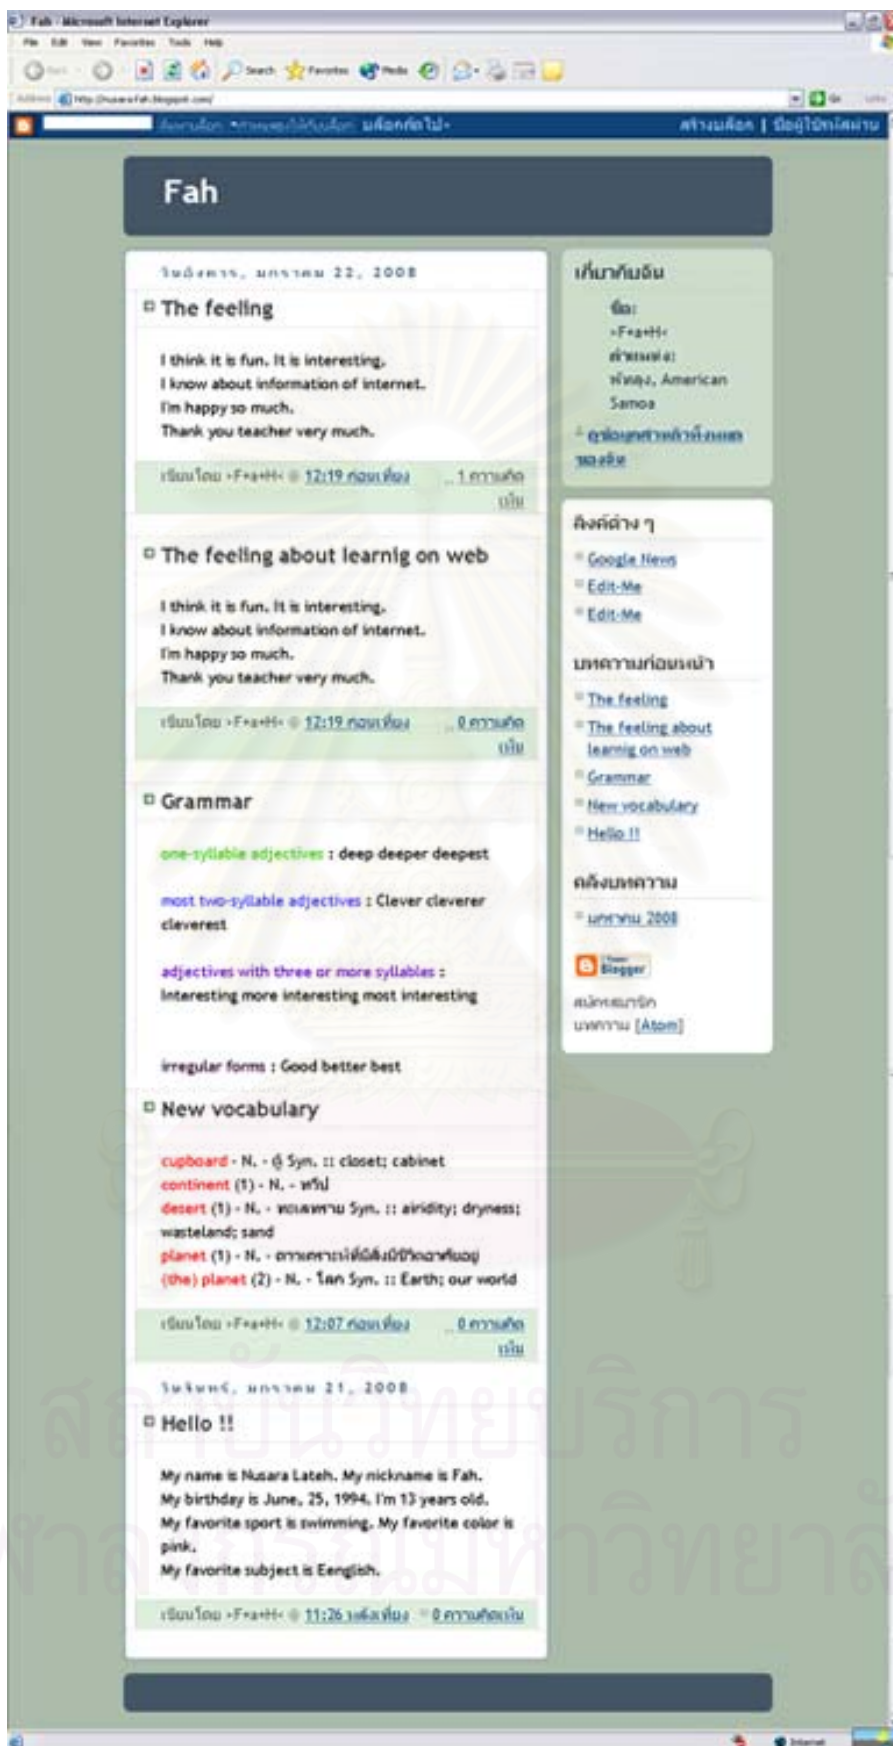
Fah - Microsoft Internet Explorer
File Edit View Favorites Tools Help
Search Favorites Media
Address http://nusara-fah.blogspot.com/ Go Links
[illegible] บล็อกถัดไป» สร้างบล็อก | ป้อนชื่อเข้าใช้

Fah

วันอังคาร, มกราคม 22, 2008

The feeling

I think it is fun. It is interesting.
I know about information of internet.
I'm happy so much.
Thank you teacher very much.

เขียนโดย »F+a+H« @ 12:19 ก่อนเที่ยง 1 ความคิดเห็น

The feeling about learnig on web

I think it is fun. It is interesting.
I know about information of internet.
I'm happy so much.
Thank you teacher very much.

เขียนโดย »F+a+H« @ 12:19 ก่อนเที่ยง 0 ความคิดเห็น

Grammar

one-syllable adjectives : deep deeper deepest

most two-syllable adjectives : Clever cleverer cleverest

adjectives with three or more syllables : Interesting more interesting most interesting

irregular forms : Good better best

New vocabulary

cupboard - N. - ตู้ Syn. :: closet; cabinet
continent (1) - N. - ทวีป
desert (1) - N. - ทะเลทราย Syn. :: airidity; dryness; wasteland; sand
planet (1) - N. - ดาวเคราะห์ที่มีสิ่งมีชีวิตอาศัยอยู่
(the) planet (2) - N. - โลก Syn. :: Earth; our world

เขียนโดย »F+a+H« @ 12:07 ก่อนเที่ยง 0 ความคิดเห็น

วันจันทร์, มกราคม 21, 2008

Hello !!

My name is Nusara Lateh. My nickname is Fah.
My birthday is June, 25, 1994. I'm 13 years old.
My favorite sport is swimming. My favorite color is pink.
My favorite subject is Eenglish.

เขียนโดย »F+a+H« @ 11:26 หลังเที่ยง 0 ความคิดเห็น

เกี่ยวกับฉัน
ชื่อ:
»F+a+H«
ที่อยู่:
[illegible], American Samoa
ดูข้อมูลศาสตร์ทั้งหมดของฉัน

ลิงค์ต่าง ๆ
Google News
Edit-Me
Edit-Me

บทความก่อนหน้า
The feeling
The feeling about learnig on web
Grammar
New vocabulary
Hello !!

คลังบทความ
มกราคม 2008

Powered by Blogger

สมัครสมาชิก บทความ [Atom]

Internet